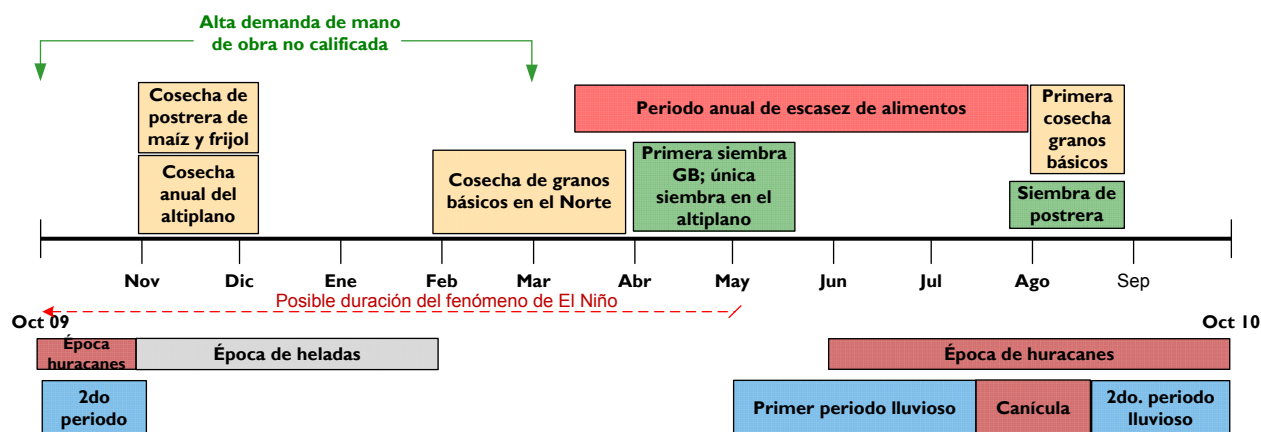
Alta demanda de mano de obra no calificada

Cosecha de postrera de maíz y frijol

Cosecha anual del altiplano

Cosecha de granos básicos en el Norte

Periodo anual de escasez de alimentos

Primera siembra GB; única siembra en el altiplano

Primera cosecha granos básicos

Siembra de postrera

Nov

Dic

Ene

Feb

Mar

Abr

May

Jun

Jul

Ago

Sep

Posible duración del fenómeno de El Niño

Oct 09

Oct 10

Época huracanes

Época de heladas

Época de huracanes

2do periodo

Primer periodo lluvioso

Canícula

2do. periodo lluvioso